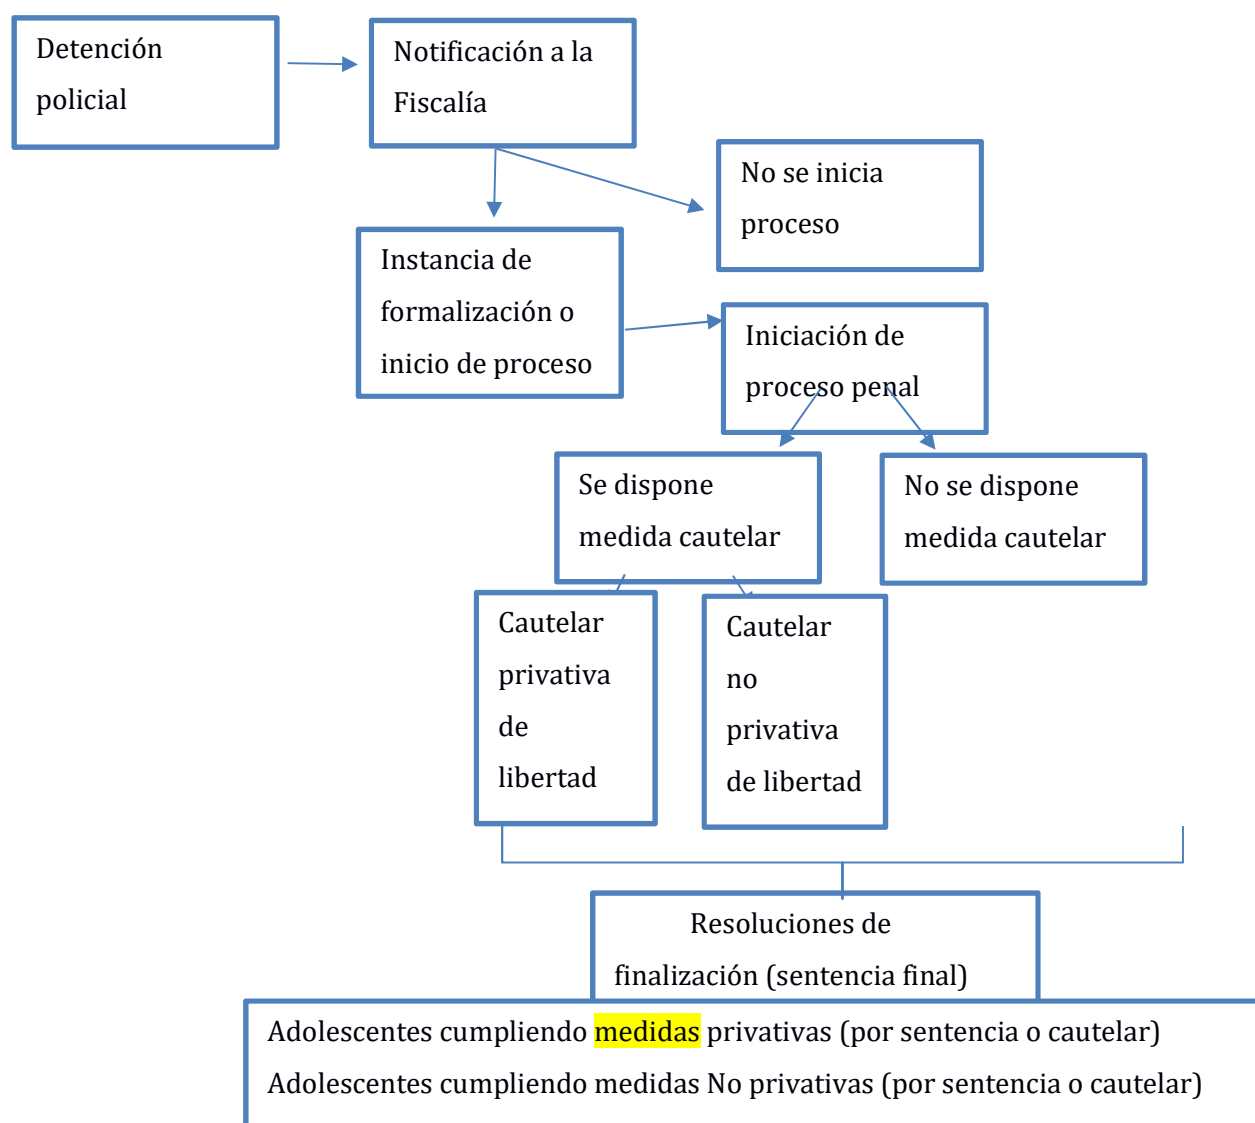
Detención policial

Notificación a la Fiscalía

No se inicia proceso

Instancia de formalización o inicio de proceso

Iniciación de proceso penal

Se dispone medida cautelar

No se dispone medida cautelar

Cautelar privativa de libertad

Cautelar no privativa de libertad

Resoluciones de finalización (sentencia final)

Adolescentes cumpliendo medidas privativas (por sentencia o cautelar)

Adolescentes cumpliendo medidas No privativas (por sentencia o cautelar)